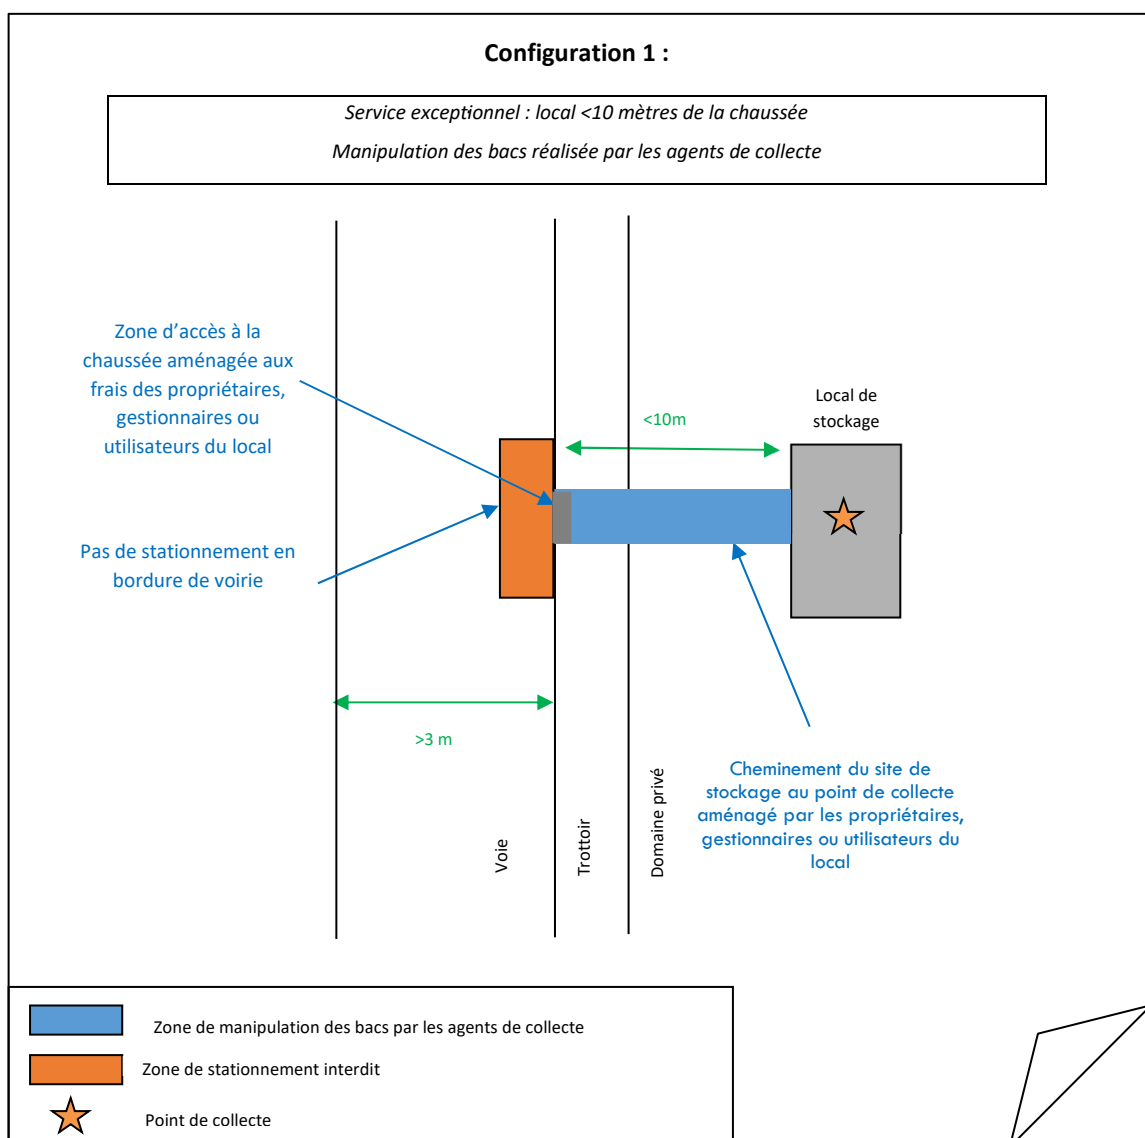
Configuration 1 :

Service exceptionnel : local <10 mètres de la chaussée

Manipulation des bacs réalisée par les agents de collecte

Zone d'accès à la chaussée aménagée aux frais des propriétaires, gestionnaires ou utilisateurs du local

Pas de stationnement en bordure de voirie

<10m

Local de stockage

>3 m

Voie

Trottoir

Domaine privé

Cheminement du site de stockage au point de collecte aménagé par les propriétaires, gestionnaires ou utilisateurs du local

Zone de manipulation des bacs par les agents de collecte

Zone de stationnement interdit

Point de collecte